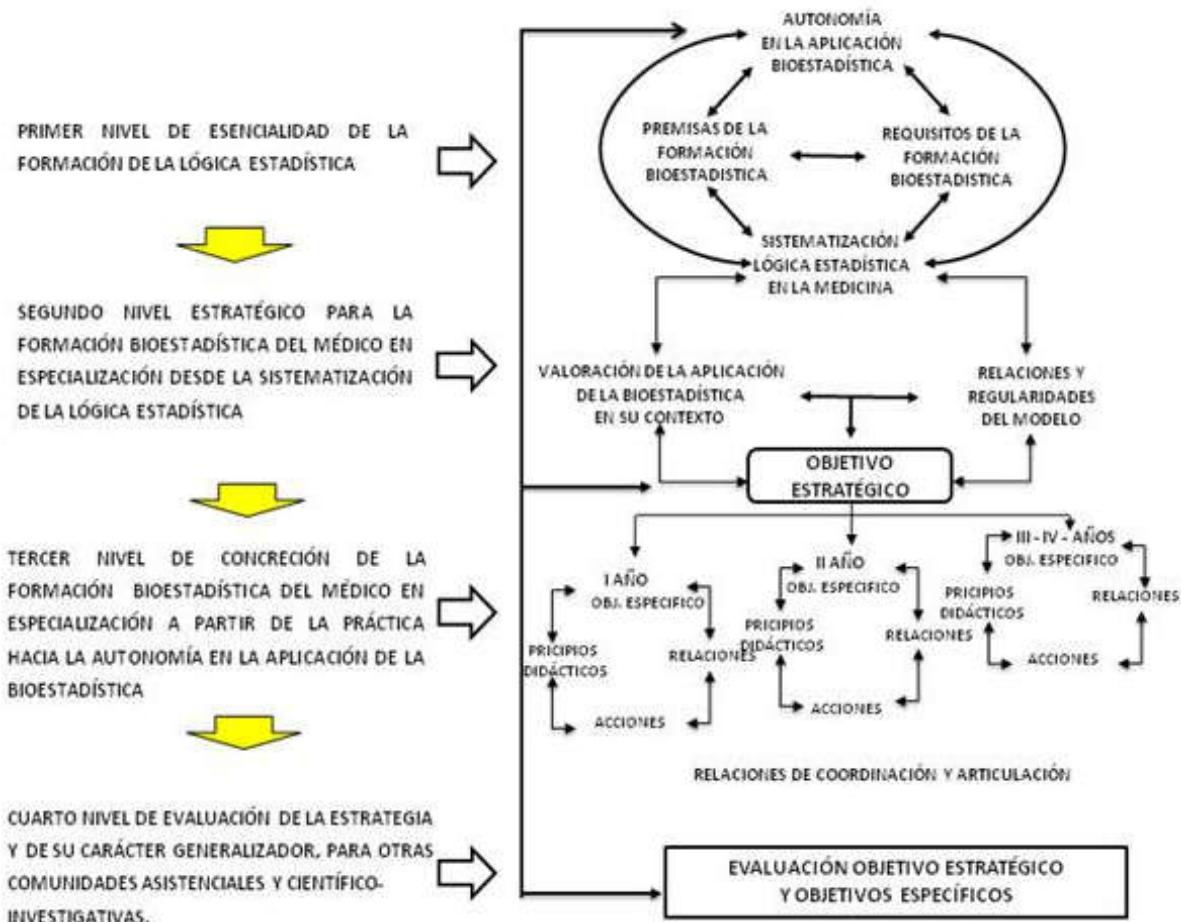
PRIMER NIVEL DE ESENCIALIDAD DE LA FORMACIÓN DE LA LÓGICA ESTADÍSTICA

SEGUNDO NIVEL ESTRATÉGICO PARA LA FORMACIÓN BIOESTADÍSTICA DEL MÉDICO EN ESPECIALIZACIÓN DESDE LA SISTEMATIZACIÓN DE LA LÓGICA ESTADÍSTICA

TERCER NIVEL DE CONCRECIÓN DE LA FORMACIÓN BIOESTADÍSTICA DEL MÉDICO EN ESPECIALIZACIÓN A PARTIR DE LA PRÁCTICA HACIA LA AUTONOMÍA EN LA APLICACIÓN DE LA BIOESTADÍSTICA

CUARTO NIVEL DE EVALUACIÓN DE LA ESTRATEGIA Y DE SU CARÁCTER GENERALIZADOR, PARA OTRAS COMUNIDADES ASISTENCIALES Y CIENTÍFICO-INVESTIGATIVAS.

AUTONOMÍA EN LA APLICACIÓN BIOESTADÍSTICA

PREMISAS DE LA FORMACIÓN BIOESTADÍSTICA

REQUISITOS DE LA FORMACIÓN BIOESTADÍSTICA

SISTEMATIZACIÓN LÓGICA ESTADÍSTICA EN LA MEDICINA

VALORACIÓN DE LA APLICACIÓN DE LA BIOESTADÍSTICA EN SU CONTEXTO

RELACIONES Y REGULARIDADES DEL MODELO

OBJETIVO ESTRATÉGICO

I AÑO
OBJ. ESPECIFICO
PRICIPIOS DIDÁCTICOS
RELACIONES
ACCIONES

II AÑO
OBJ. ESPECIFICO
PRICIPIOS DIDÁCTICOS
RELACIONES
ACCIONES

III - IV - AÑOS
OBJ. ESPECIFICO
PRICIPIOS DIDÁCTICOS
RELACIONES
ACCIONES

RELACIONES DE COORDINACIÓN Y ARTICULACIÓN

EVALUACIÓN OBJETIVO ESTRATÉGICO Y OBJETIVOS ESPECÍFICOS